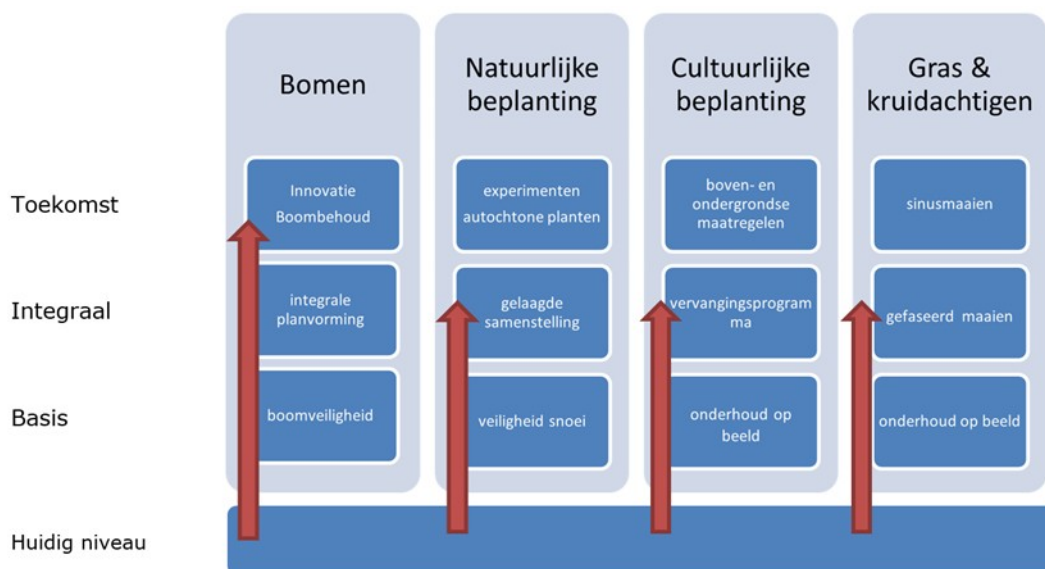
| | Bomen | Natuurlijke beplanting | Cultuurlijke beplanting | Gras & kruidachtigen |
|---|---|---|---|---|
| Toekomst | Innovatie Boombehoud | experimenten autochtone planten | boven- en ondergrondse maatregelen | sinusmaaien |
| Integraal | integrale planvorming | gelaagde samenstelling | vervangingsprogram ma | gefaseerd maaien |
| Basis | boomveiligheid | veiligheid snoei | onderhoud op beeld | onderhoud op beeld |

Huidig niveau